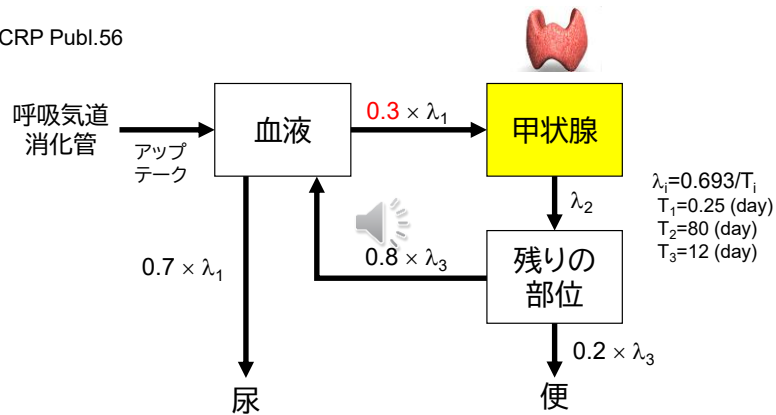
CRP Publ.56

呼吸気道
消化管

アップテーク

血液

$0.3 \times \lambda_1$

甲状腺

$\lambda_i$=0.693/$T_i$
$T_1$=0.25 (day)
$T_2$=80 (day)
$T_3$=12 (day)

$\lambda_2$

$0.7 \times \lambda_1$

$0.8 \times \lambda_3$

残りの
部位

$0.2 \times \lambda_3$

尿

便